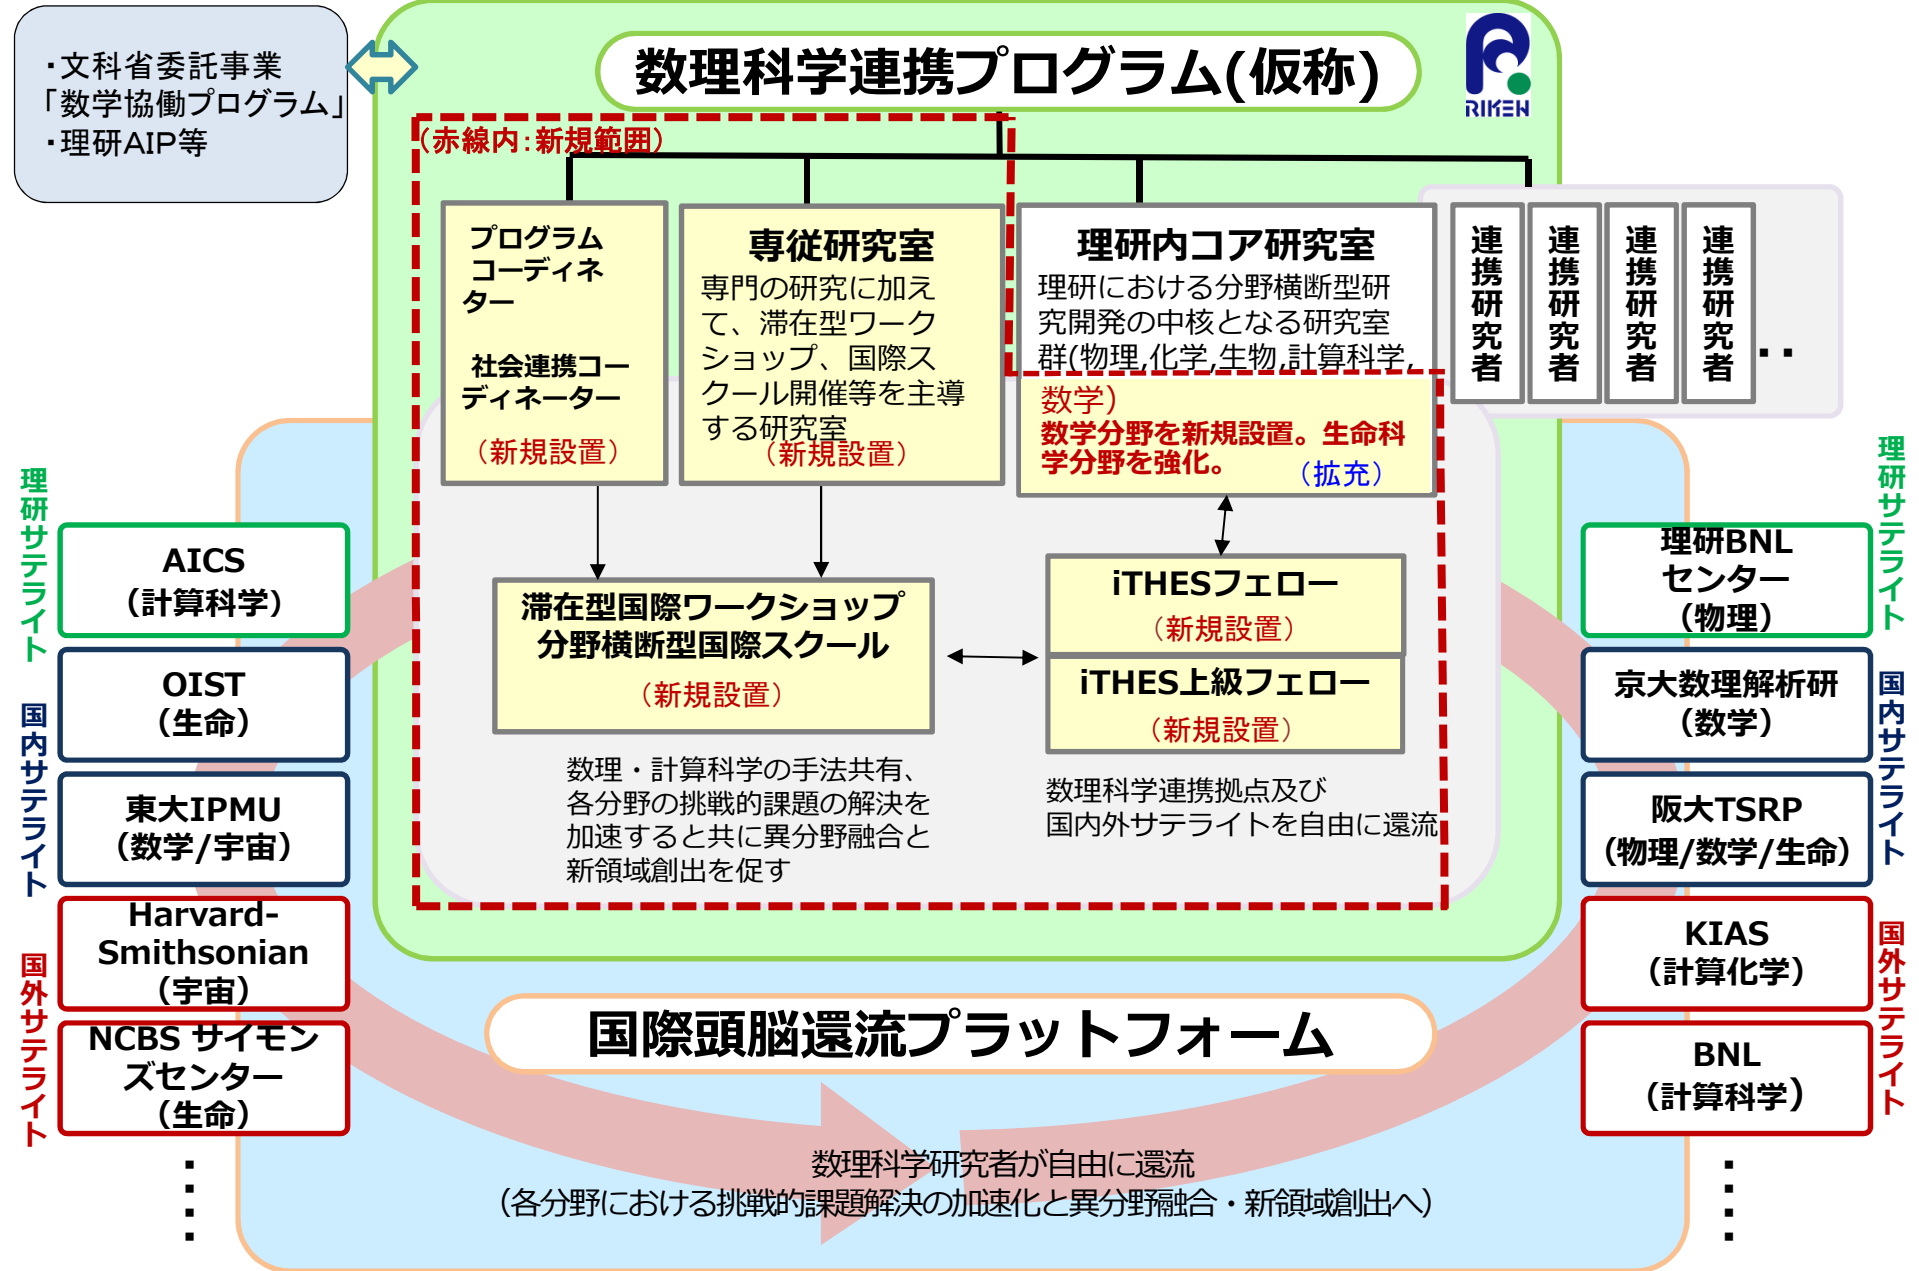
・文科省委託事業
「数学協働プログラム」
・理研AIP等

数理科学連携プログラム(仮称)

RIKEN

(赤線内:新規範囲)

プログラムコーディネーター

社会連携コーディネーター

(新規設置)

専従研究室
専門の研究に加えて、滞在型ワークショップ、国際スクール開催等を主導する研究室
(新規設置)

理研内コア研究室
理研における分野横断型研究開発の中核となる研究室群(物理,化学,生物,計算科学,数学)
数学分野を新規設置。生命科学分野を強化。 (拡充)

連携研究者

連携研究者

連携研究者

連携研究者

・・

滞在型国際ワークショップ
分野横断型国際スクール
(新規設置)

iTHESフェロー
(新規設置)

iTHES上級フェロー
(新規設置)

数理・計算科学の手法共有、各分野の挑戦的課題の解決を加速すると共に異分野融合と新領域創出を促す

数理科学連携拠点及び国内外サテライトを自由に還流

理研サテライト

国内サテライト

国外サテライト

AICS
(計算科学)

OIST
(生命)

東大IPMU
(数学/宇宙)

Harvard-Smithsonian
(宇宙)

NCBS サイモンズセンター
(生命)

・・・

理研BNLセンター
(物理)

京大数理解析研
(数学)

阪大TSRP
(物理/数学/生命)

KIAS
(計算化学)

BNL
(計算科学)

・・・

理研サテライト

国内サテライト

国外サテライト

国際頭脳還流プラットフォーム

数理科学研究者が自由に還流
(各分野における挑戦的課題解決の加速化と異分野融合・新領域創出へ)